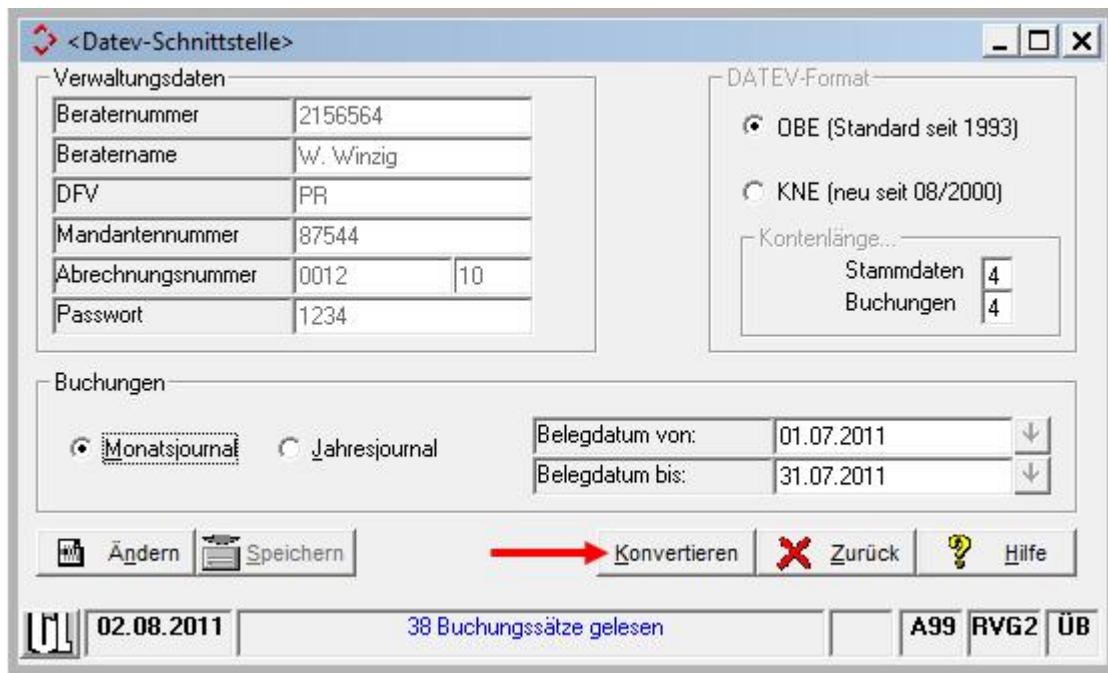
<Datev-Schnittstelle>

Verwaltungsdaten

| Beraternummer | 2156564 | |
|---|---|---|
| Beratername | W. Winzig | |
| DFV | PR | |
| Mandantennummer | 87544 | |
| Abrechnungsnummer | 0012 | 10 |
| Passwort | 1234 | |

DATEV-Format

OBE (Standard seit 1993)

KNE (neu seit 08/2000)

Kontenlänge...

Stammdaten 4

Buchungen 4

Buchungen

Monatsjournal

Jahresjournal

| Belegdatum von: | 01.07.2011 |
|---|---|
| Belegdatum bis: | 31.07.2011 |

Ändern

Speichern

Konvertieren

Zurück

Hilfe

02.08.2011

38 Buchungssätze gelesen

A99

RVG2

ÜB